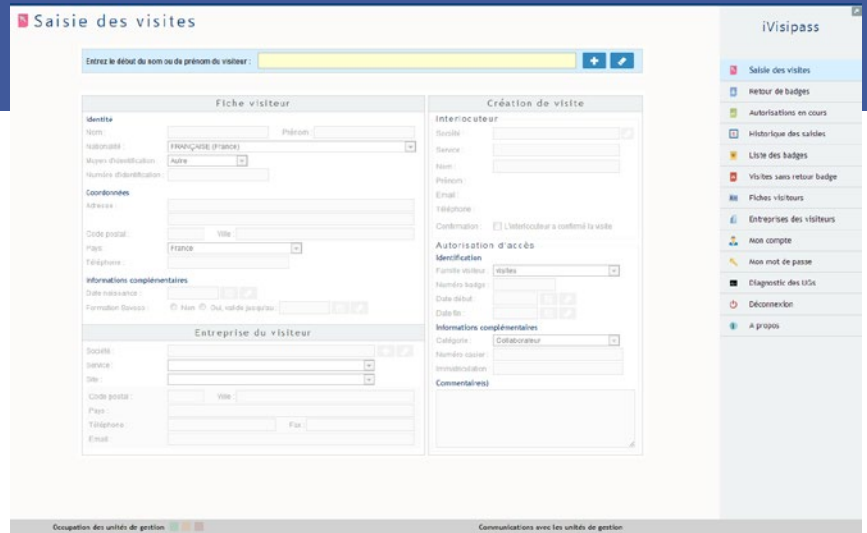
Saisie des visites

Entrez le début du nom ou du prénom du visiteur :

Fiche visiteur

Identité
Nom : Prénom :
Nationalité : FRANÇAISE (France)
Moyen d'identification : Autre
Numéro d'identification :

Coordonnées
Adresse :
Code postal : Ville :
Pays : France
Téléphone :

Informations complémentaires
Date naissance :
Formation Sûreté : Non Oui, valide jusqu'au :

Entreprise du visiteur

Société :
Service :
Site :
Code postal : Ville :
Pays :
Téléphone : Fax :
Email :

Création de visite

Interlocuteur
Société :
Service :
Nom :
Prénom :
Email :
Téléphone :
Confirmation : L'interlocuteur a confirmé la visite

Autorisation d'accès
Identification
Famille visiteur : Visites
Numéro badge :
Date début :
Date fin :
Informations complémentaires
Catégorie : Collaborateur
Numéro casier :
Immatriculation :
Commentaire(s)

iVisipass

Saisie des visites
Retour de badges
Autorisations en cours
Historique des saisies
Liste des badges
Visites sans retour badge
Fiches visiteurs
Entreprises des visiteurs
Mon compte
Mon mot de passe
Diagnostic des UGs
Déconnexion
A propos

Occupation des unités de gestion
Communications avec les unités de gestion